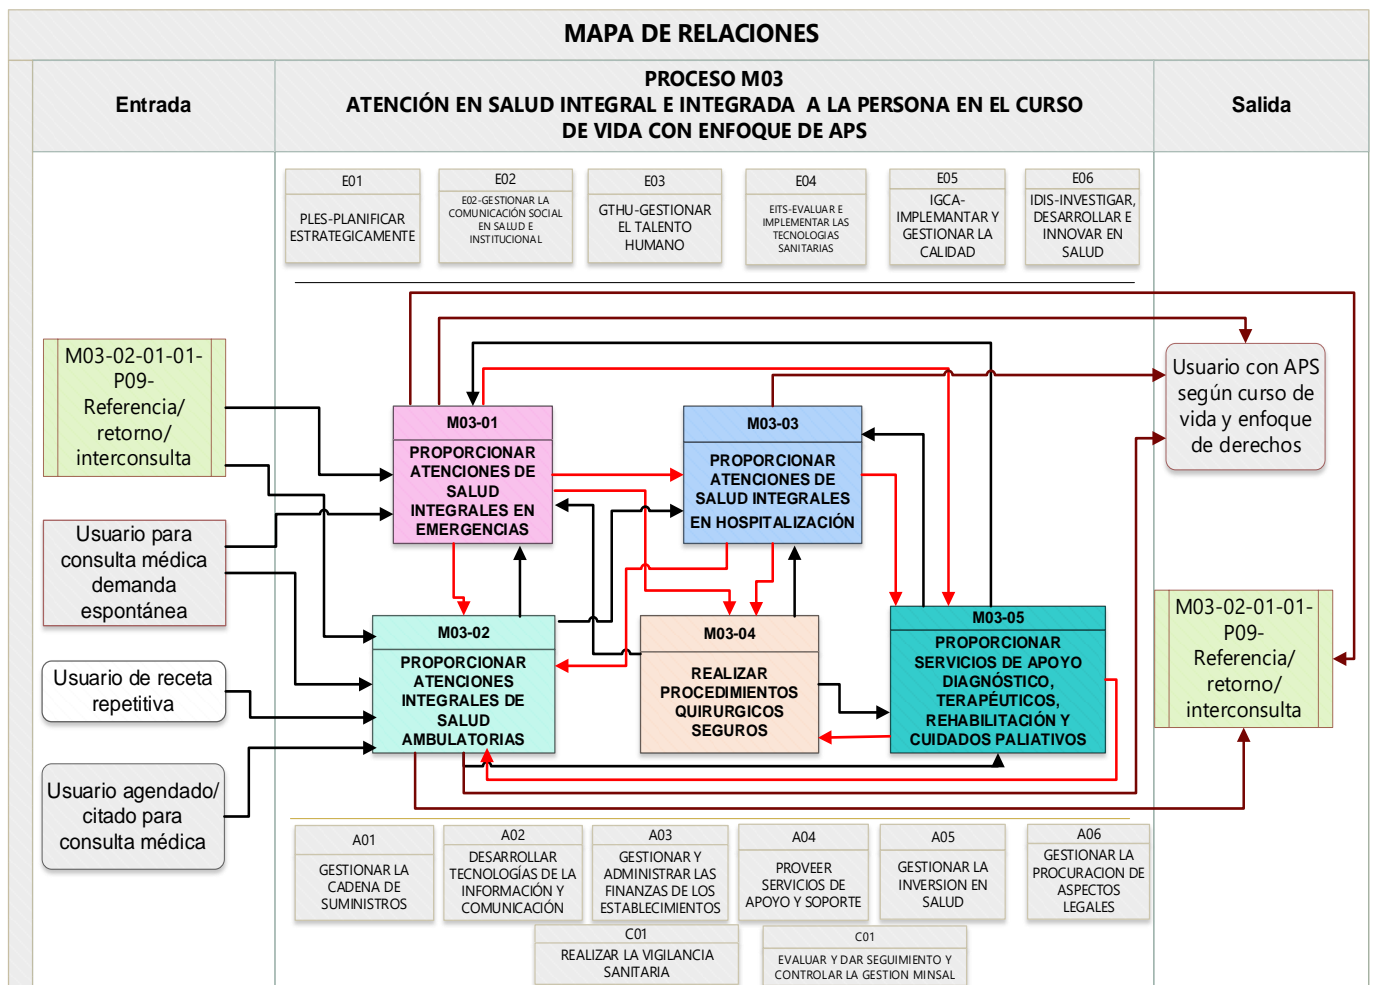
MAPA DE RELACIONES

Entrada

PROCESO M03
ATENCIÓN EN SALUD INTEGRAL E INTEGRADA A LA PERSONA EN EL CURSO DE VIDA CON ENFOQUE DE APS

Salida

E01
PLES-PLANIFICAR ESTRATEGICAMENTE

E02
E02-GESTIONAR LA COMUNICACIÓN SOCIAL EN SALUD E INSTITUCIONAL

E03
GTHU-GESTIONAR EL TALENTO HUMANO

E04
EITS-EVALUAR E IMPLEMENTAR LAS TECNOLOGIAS SANITARIAS

E05
IGCA-IMPLEMANTAR Y GESTIONAR LA CALIDAD

E06
IDIS-INVESTIGAR, DESARROLLAR E INNOVAR EN SALUD

M03-02-01-01-P09-Referencia/ retorno/ interconsulta

Usuario para consulta médica demanda espontánea

Usuario de receta repetitiva

Usuario agendado/ citado para consulta médica

M03-01
PROPORCIONAR ATENCIONES DE SALUD INTEGRALES EN EMERGENCIAS

M03-03
PROPORCIONAR ATENCIONES DE SALUD INTEGRALES EN HOSPITALIZACIÓN

M03-02
PROPORCIONAR ATENCIONES INTEGRALES DE SALUD AMBULATORIAS

M03-04
REALIZAR PROCEDIMIENTOS QUIRURGICOS SEGUROS

M03-05
PROPORCIONAR SERVICIOS DE APOYO DIAGNÓSTICO, TERAPÉUTICOS, REHABILITACIÓN Y CUIDADOS PALIATIVOS

Usuario con APS según curso de vida y enfoque de derechos

M03-02-01-01-P09-Referencia/ retorno/ interconsulta

A01
GESTIONAR LA CADENA DE SUMINISTROS

A02
DESARROLLAR TECNOLOGÍAS DE LA INFORMACIÓN Y COMUNICACIÓN

A03
GESTIONAR Y ADMINISTRAR LAS FINANZAS DE LOS ESTABLECIMIENTOS

A04
PROVEER SERVICIOS DE APOYO Y SOPORTE

A05
GESTIONAR LA INVERSION EN SALUD

A06
GESTIONAR LA PROCURACION DE ASPECTOS LEGALES

C01
REALIZAR LA VIGILANCIA SANITARIA

C01
EVALUAR Y DAR SEGUIMIENTO Y CONTROLAR LA GESTION MINSAL